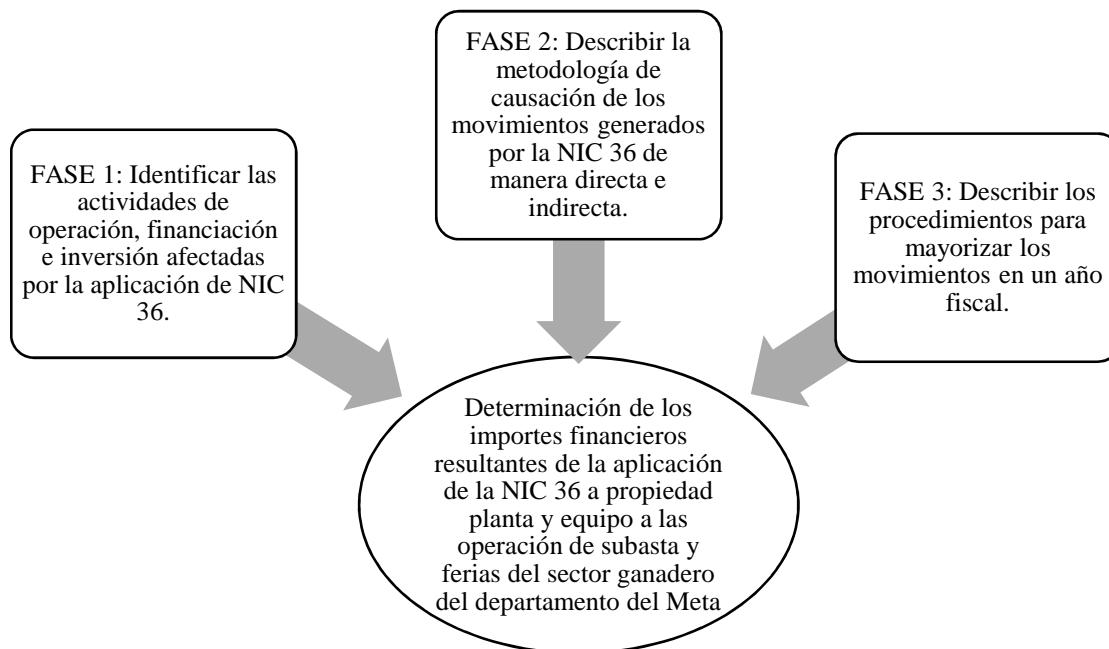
FASE 1: Identificar las actividades de operación, financiación e inversión afectadas por la aplicación de NIC 36.

FASE 2: Describir la metodología de causación de los movimientos generados por la NIC 36 de manera directa e indirecta.

FASE 3: Describir los procedimientos para mayorizar los movimientos en un año fiscal.

Determinación de los importes financieros resultantes de la aplicación de la NIC 36 a propiedad planta y equipo a las operación de subasta y ferias del sector ganadero del departamento del Meta